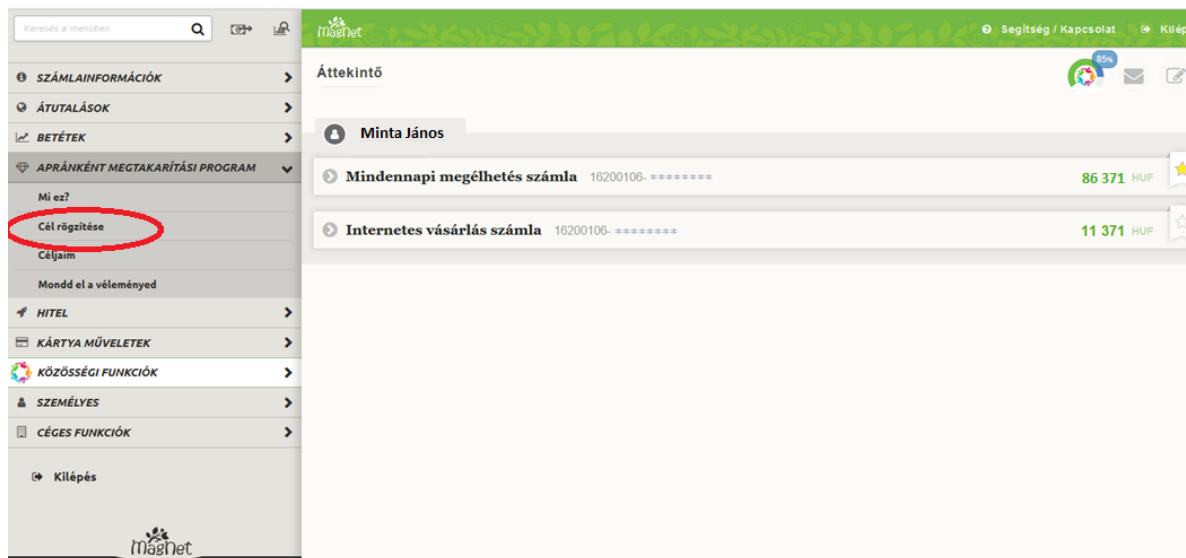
Keresés a menüben

SZÁMLAINFORMÁCIÓK
ÁTUTALÁSOK
BETÉTEK
APRÁNKÉNT MEGTAKARÍTÁSI PROGRAM
Mi ez?
Cél rögzítése
Céljaim
Mondd el a véleményed
HITEL
KÁRTYA MŰVELETEK
KÖZÖSSÉGI FUNKCIÓK
SZEMÉLYES
CÉGES FUNKCIÓK

Kilépés

MagNet

MagNet
Segítség / Kapcsolat
Kilép

Áttekintő
85%

Minta János

Mindennapi megélhetés számla 16200106- ********
86 371 HUF

Internetes vásárlás számla 16200106- ********
11 371 HUF